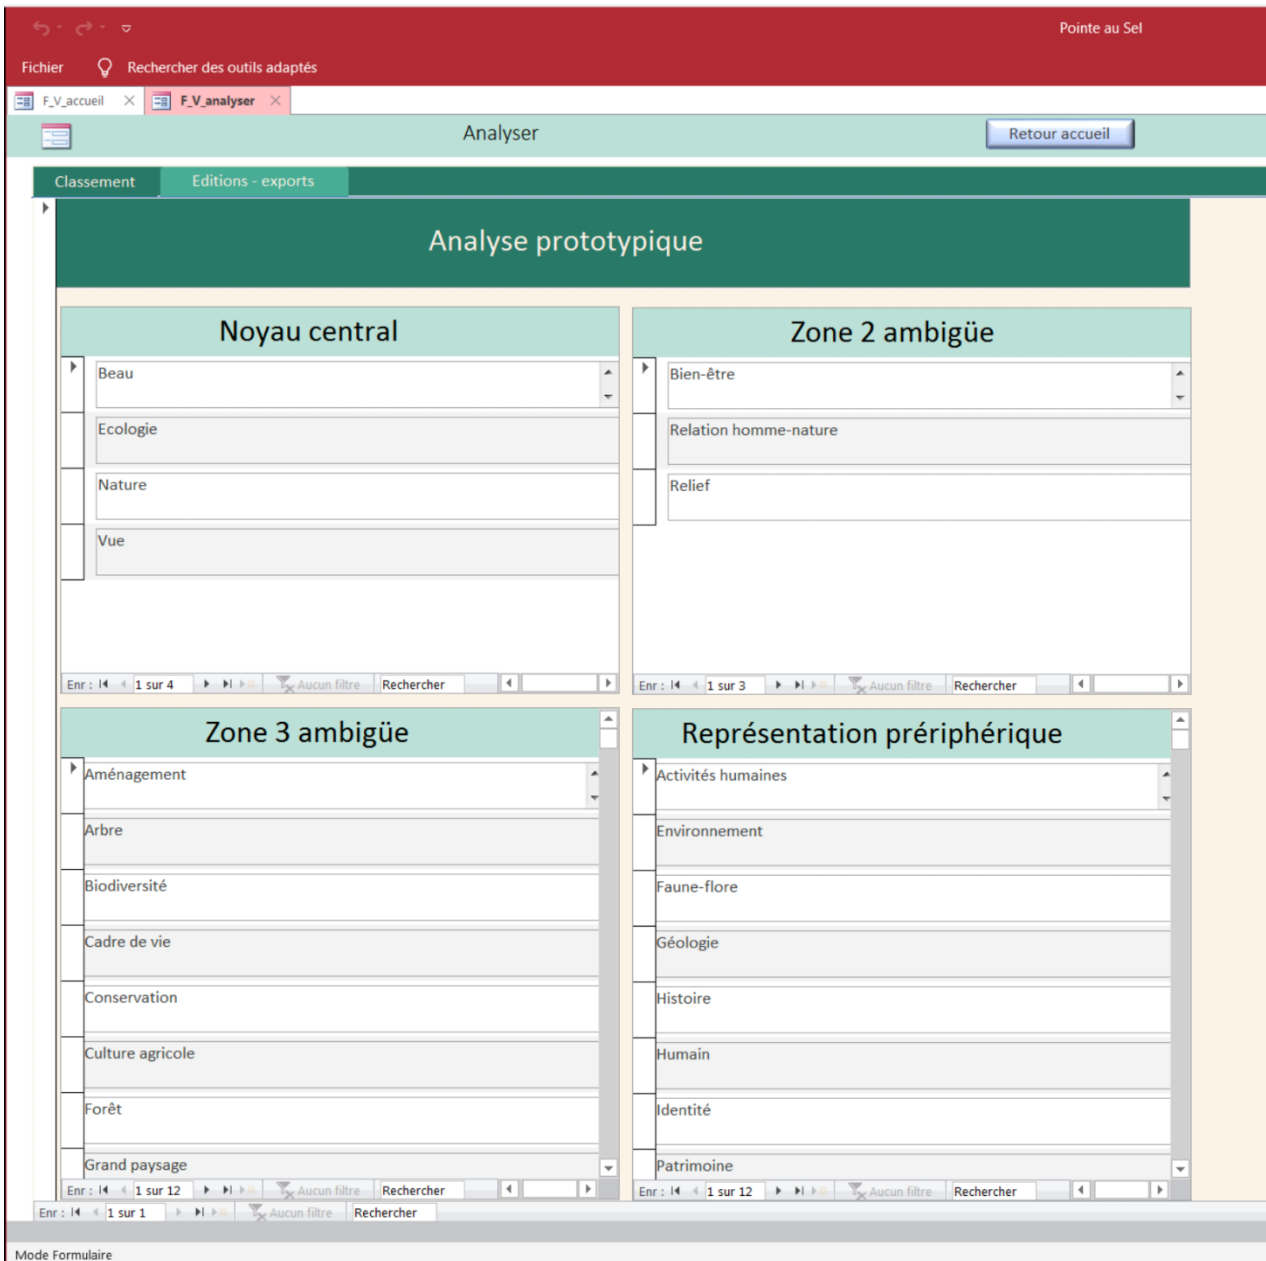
Pointe au Sel

Fichier Rechercher des outils adaptés

F_V_accueil F_V_analyser

Analyser

Retour accueil

Classement Editions - exports

Analyse prototypique

Noyau central

Beau
Ecologie
Nature
Vue

Enr : 1 sur 4 Aucun filtre Rechercher

Zone 2 ambigüe

Bien-être
Relation homme-nature
Relief

Enr : 1 sur 3 Aucun filtre Rechercher

Zone 3 ambigüe

Aménagement
Arbre
Biodiversité
Cadre de vie
Conservation
Culture agricole
Forêt
Grand paysage

Enr : 1 sur 12 Aucun filtre Rechercher

Représentation préphérique

Activités humaines
Environnement
Faune-flore
Géologie
Histoire
Humain
Identité
Patrimoine

Enr : 1 sur 12 Aucun filtre Rechercher

Enr : 1 sur 1 Aucun filtre Rechercher

Mode Formulaire